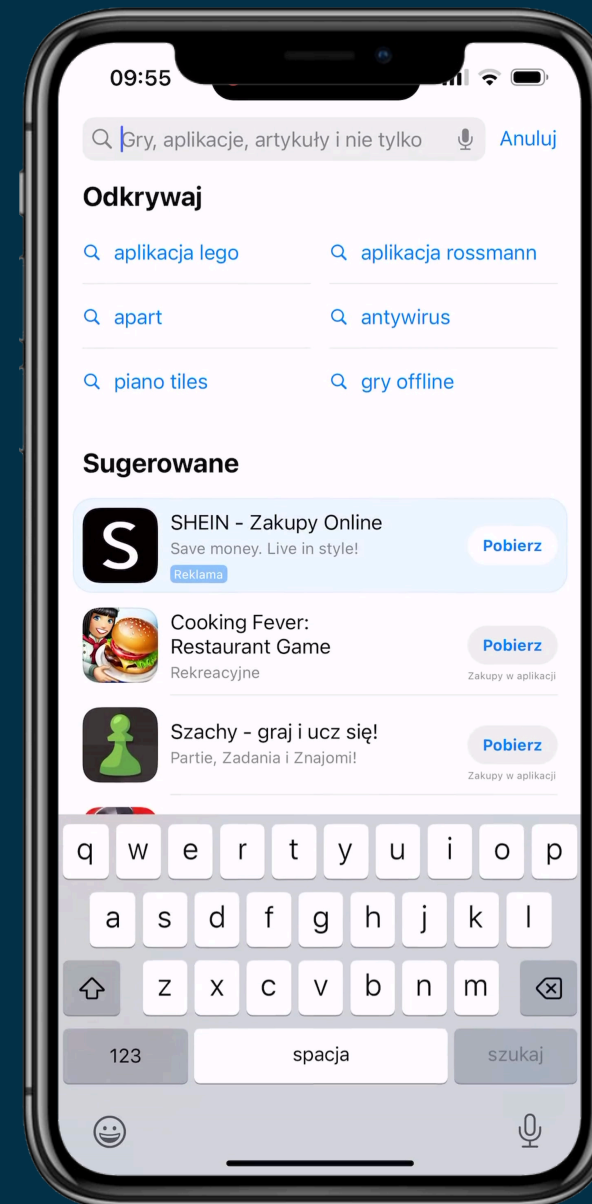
09:55

Gry, aplikacje, artykuły i nie tylko

Anuluj

Odkrywaj

aplikacja lego

aplikacja rossmann

apart

antywirus

piano tiles

gry offline

Sugerowane

SHEIN - Zakupy Online
Save money. Live in style!
Reklama

Pobierz

Cooking Fever: Restaurant Game
Rekreacyjne

Pobierz
Zakupy w aplikacji

Szachy - graj i ucz się!
Partie, Zadania i Znajomi!

Pobierz
Zakupy w aplikacji

q w e r t y u i o p
a s d f g h j k l
z x c v b n m
123 spacja szukaj